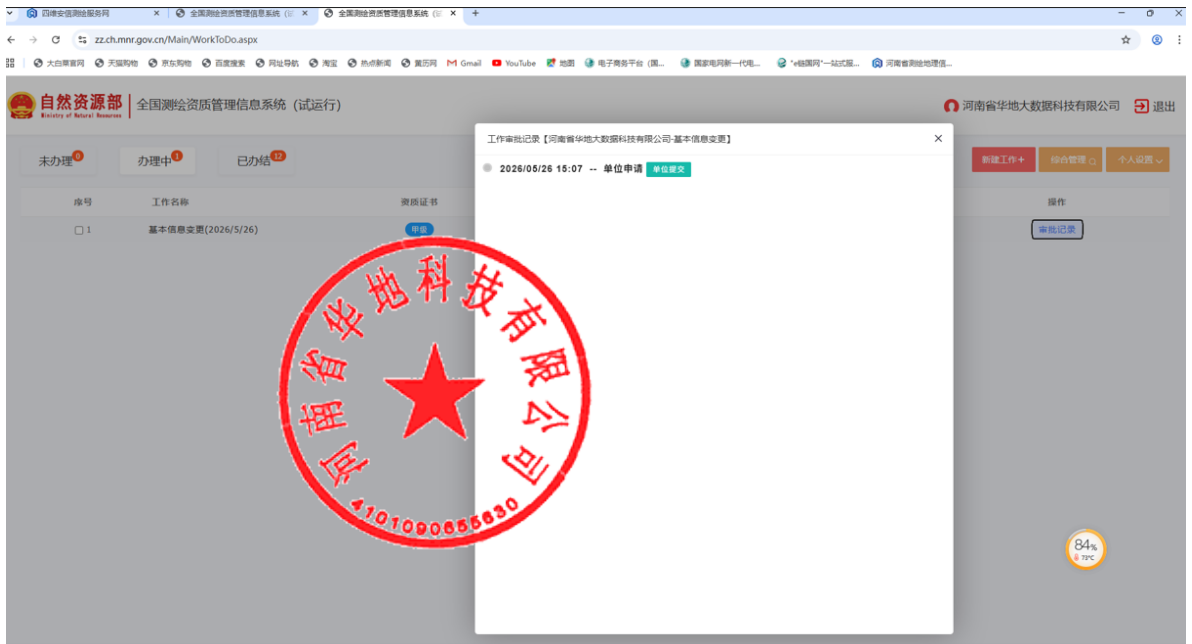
四维安信测绘服务网 × 全国测绘资质管理信息系统（试 × 全国测绘资质管理信息系统（试 × +

zz.ch.mnr.gov.cn/Main/WorkToDo.aspx

大白菜官网 天猫购物 京东购物 百度搜索 网址导航 淘宝 热点新闻 黄历网 Gmail YouTube 地图 电子商务平台（国... 国家电网新一代电... "e链国网"一站式服... 河南省测绘地理信...

自然资源部 Ministry of Natural Resources 全国测绘资质管理信息系统（试运行）

河南省华地大数据科技有限公司 退出

未办理0 办理中1 已办结12

新建工作+ 综合管理 个人设置

| 序号 | 工作名称 | 资质证书 | 操作 |
|---|---|---|---|
| 1 | 基本信息变更(2026/5/26) | 甲级 | 审批记录 |

工作审批记录【河南省华地大数据科技有限公司-基本信息变更】 ×

2026/05/26 15:07 -- 单位申请 单位提交

河南省华地科技有限公司
4101090855630

84%
73°C